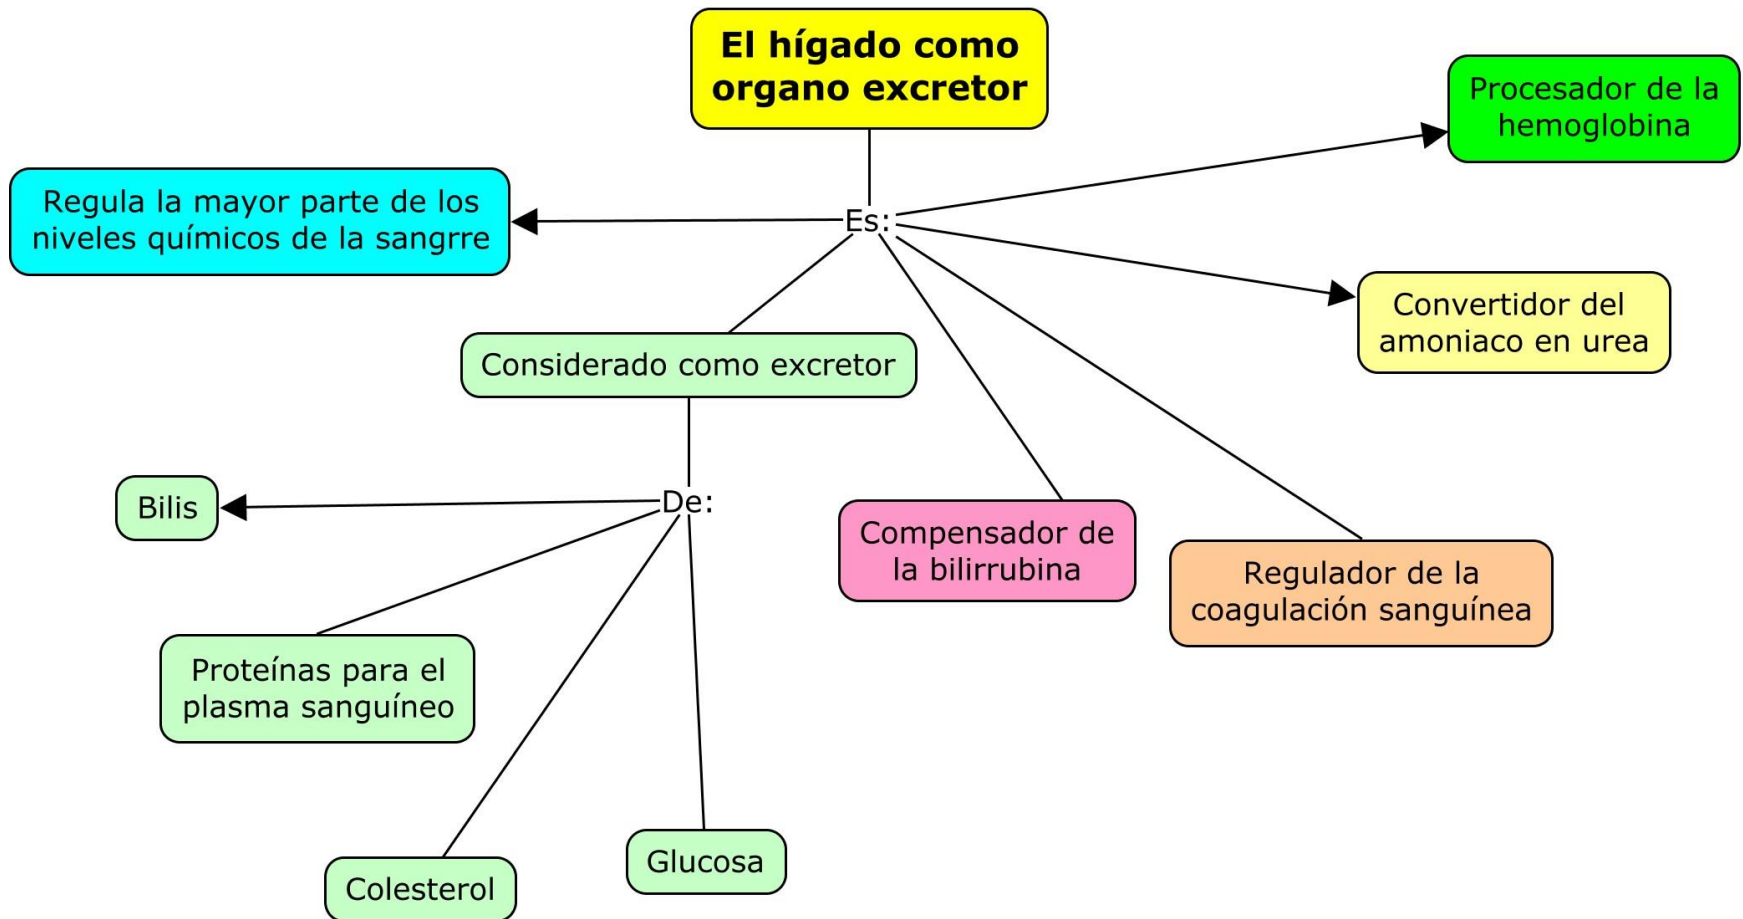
El hígado como organo excretor

Es:

Procesador de la hemoglobina

Regula la mayor parte de los niveles químicos de la sangrre

Convertidor del amoniaco en urea

Considerado como excretor

De:

Bilis

Compensador de la bilirrubina

Regulador de la coagulación sanguínea

Proteínas para el plasma sanguíneo

Glucosa

Colesterol